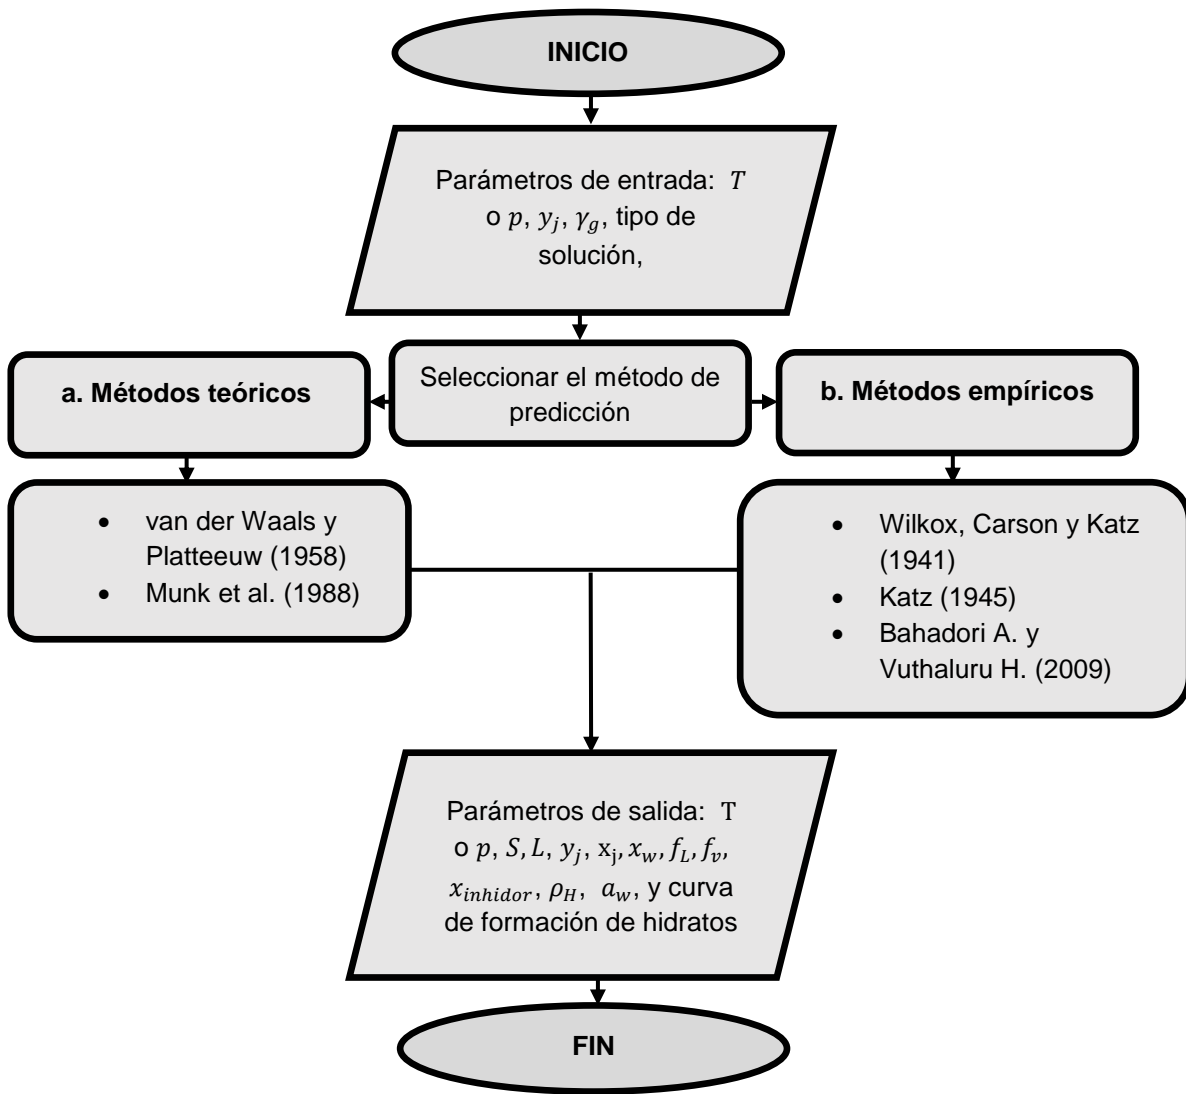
INICIO

Parámetros de entrada: $T$ o $p$, $y_j$, $\gamma_g$, tipo de solución,

Seleccionar el método de predicción

a. Métodos teóricos

b. Métodos empíricos

- van der Waals y Platteeuw (1958)
- Munk et al. (1988)

- Wilkox, Carson y Katz (1941)
- Katz (1945)
- Bahadori A. y Vuthaluru H. (2009)

Parámetros de salida: T o $p$, $S, L$, $y_j$, $\mathrm{x_j}$, $x_w$, $f_L$, $f_v$, $x_{inhidor}$, $\rho_H$, $a_w$, y curva de formación de hidratos

FIN